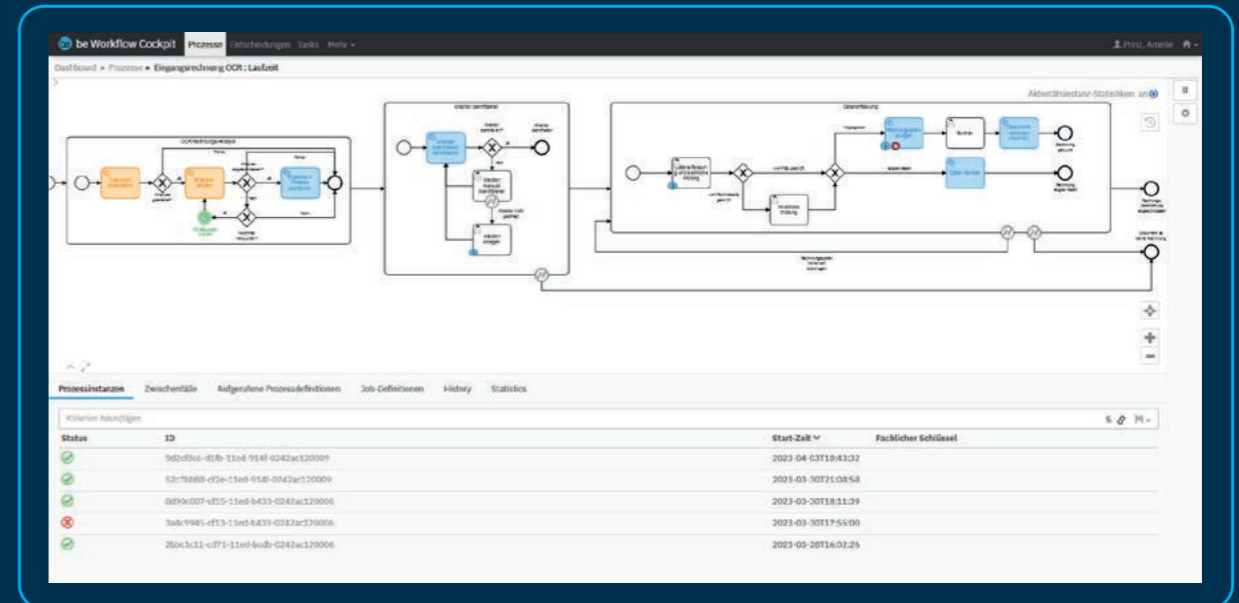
be Workflow Cockpit Prozesse Entscheidungen Tasks Mehr ▾

Prinz, Amelie

Dashboard » Prozesse » Eingangsrechnung OCR : Laufzeit

Aktivitätsinstanz-Statistiken: an

OCR-Rechnungserfassung

Kreditor identifizieren

Datenerfassung

Rechnung gebucht

Rechnung abgelehnt

Rechnungsbearbeitung abgeschlossen

Prozessinstanzen Zwischenfälle Aufgerufene Prozessdefinitionen Job-Definitionen History Statistics

Kriterien hinzufügen

| Status | ID | Start-Zeit | Fachlicher Schlüssel |
|---|---|---|---|
| ✓ | 9d2cf0c6-d1fb-11ed-914f-0242ac120009 | 2023-04-03T10:43:32 | |
| ✓ | 52c7b088-cf3e-11ed-914f-0242ac120009 | 2023-03-30T21:08:58 | |
| ✓ | 0d99c007-cf15-11ed-b433-0242ac120006 | 2023-03-30T18:11:39 | |
| ✗ | 3a4c9945-cf13-11ed-b433-0242ac120006 | 2023-03-30T17:55:00 | |
| ✓ | 2b0c3c11-cd71-11ed-bcdb-0242ac120006 | 2023-03-28T16:02:26 | |